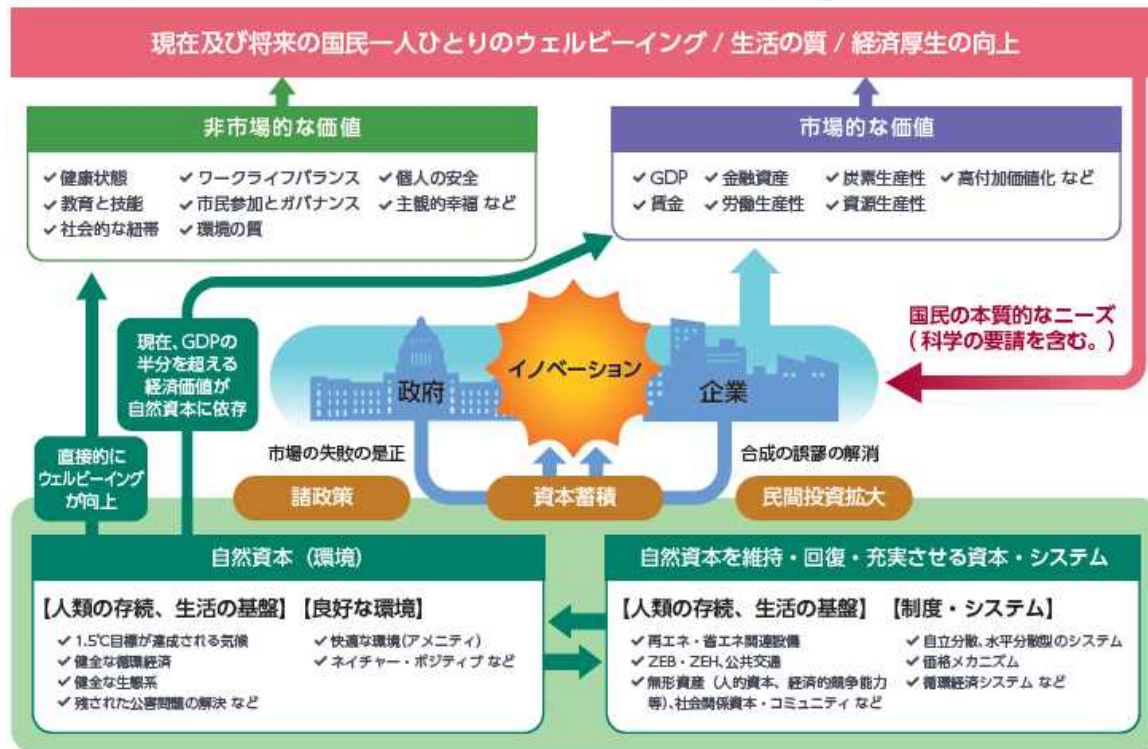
現在及び将来の国民一人ひとりのウェルビーイング / 生活の質 / 経済厚生の向上

非市場的な価値

✔健康状態 ✔ワークライフバランス ✔個人の安全
✔教育と技能 ✔市民参加とガバナンス ✔主観的幸福 など
✔社会的な紐帯 ✔環境の質

市場的な価値

✔GDP ✔金融資産 ✔炭素生産性 ✔高付加価値化 など
✔賃金 ✔労働生産性 ✔資源生産性

国民の本質的なニーズ（科学の要請を含む。）

現在、GDPの半分を超える経済価値が自然資本に依存

直接的にウェルビーイングが向上

政府

イノベーション

企業

市場の失敗の是正

合成の誤謬の解消

諸政策

資本蓄積

民間投資拡大

自然資本（環境）

【人類の存続、生活の基盤】【良好な環境】

✔1.5℃目標が達成される気候
✔健全な循環経済
✔健全な生態系
✔残された公害問題の解決 など

✔快適な環境（アメニティ）
✔ネイチャー・ポジティブ など

自然資本を維持・回復・充実させる資本・システム

【人類の存続、生活の基盤】【制度・システム】

✔再エネ・省エネ関連設備
✔ZEB・ZEH、公共交通
✔無形資産（人的資本、経済的競争能力等）、社会関係資本・コミュニティ など

✔自立分散、水平分散型のシステム
✔価格メカニズム
✔循環経済システム など